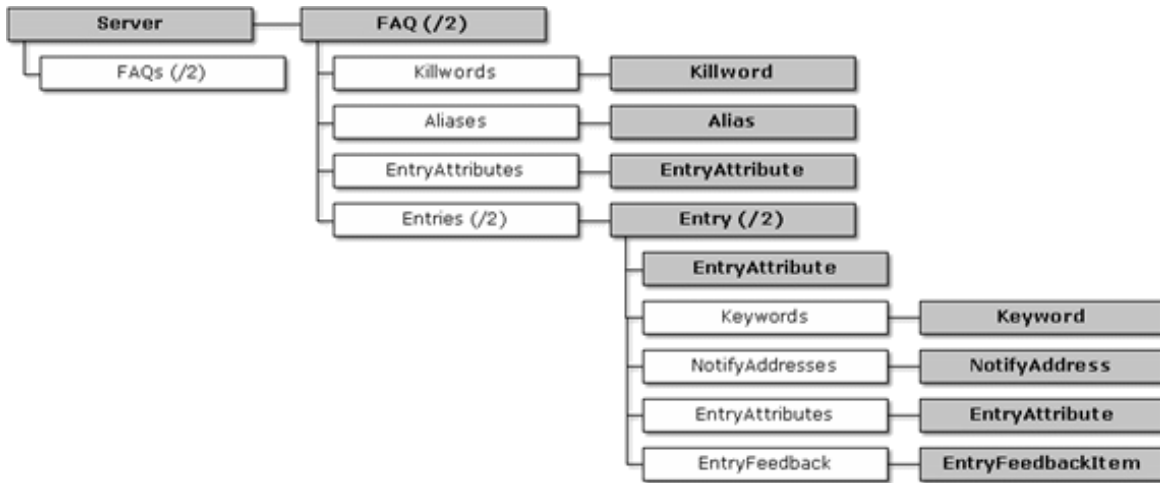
Server
FAQ (/2)
FAQs (/2)
Killwords
Killword
Aliases
Alias
EntryAttributes
EntryAttribute
Entries (/2)
Entry (/2)
EntryAttribute
Keywords
Keyword
NotifyAddresses
NotifyAddress
EntryAttributes
EntryAttribute
EntryFeedback
EntryFeedbackItem